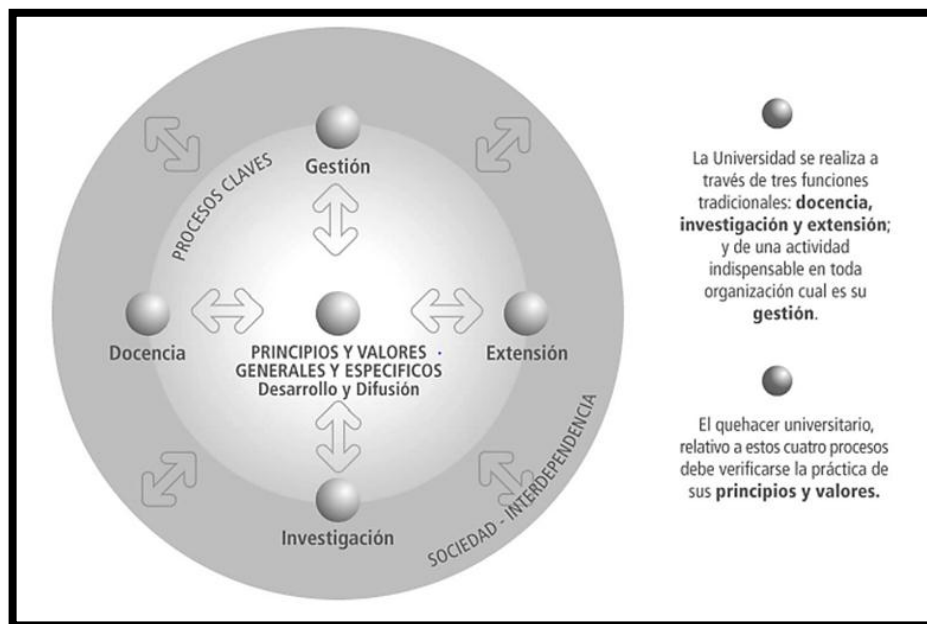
PROCESOS CLAVES

Gestión

Docencia

PRINCIPIOS Y VALORES GENERALES Y ESPECIFICOS
Desarrollo y Difusión

Extensión

Investigación

SOCIEDAD - INTERDEPENDENCIA

La Universidad se realiza a través de tres funciones tradicionales: **docencia, investigación y extensión**; y de una actividad indispensable en toda organización cual es su **gestión**.

El quehacer universitario, relativo a estos cuatro procesos debe verificarse la práctica de sus **principios y valores.**